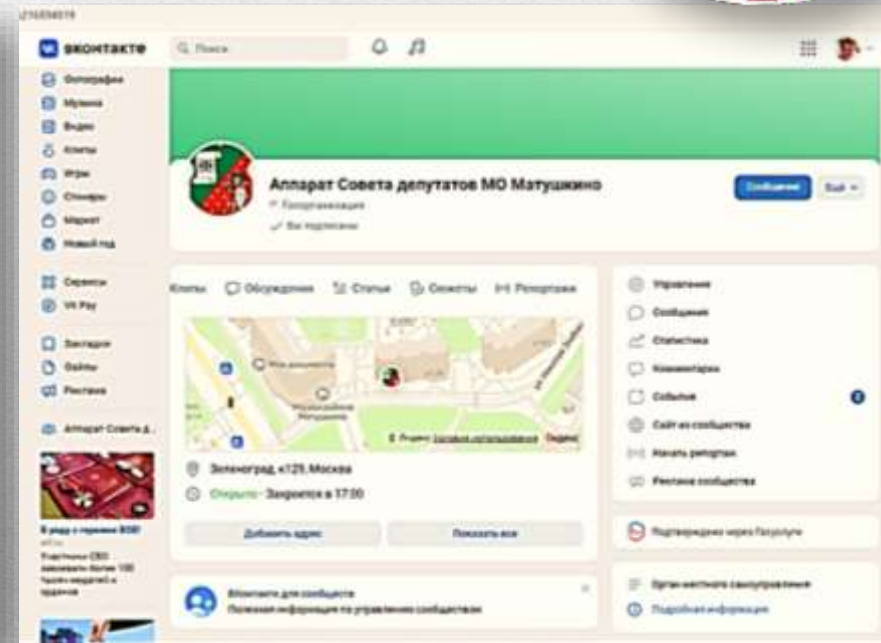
ВКОНТАКТЕ

Поиск

Фотографии
Музыка
Видео
Клипы
Игры
Стикеры
Маркет
Новый год

Сервисы
VK Pay

Закладки
Файлы
Реклама

Аппарат Совета д...

Аппарат Совета депутатов МО Матушкино
Госорганизация
Вы подписаны

Сообщение
Ещё

Клипы
Обсуждения
Статьи
Сюжеты
Репортажи

Зеленоград, к125, Москва
Открыто · Закроется в 17:00

Добавить адрес
Показать все

Управление
Сообщения
Статистика
Комментарии
События
Сайт из сообщества
Начать репортаж
Реклама сообщества

Подтверждено через Госуслуги

Орган местного самоуправления
Подробная информация

ВКонтакте для сообществ
Полезная информация по управлению сообществом